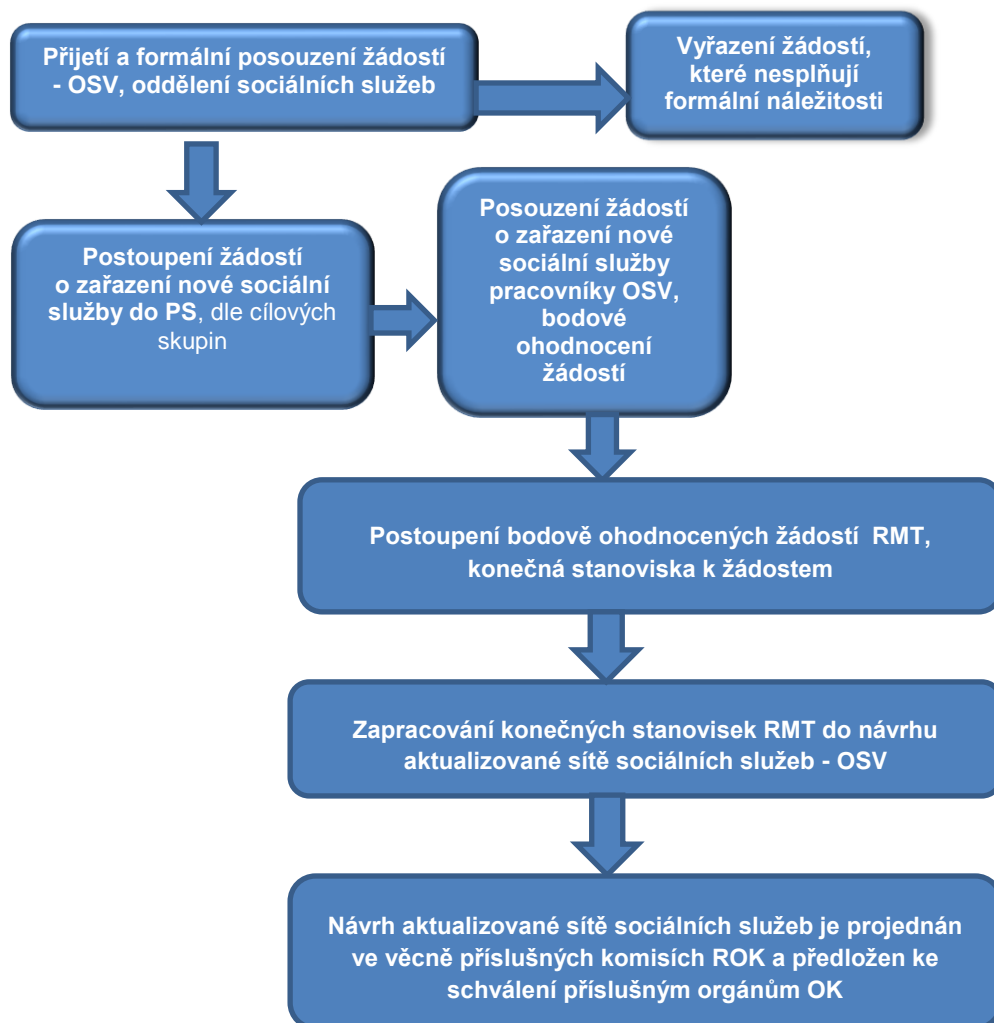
Přijetí a formální posouzení žádostí - OSV, oddělení sociálních služeb

Vyřazení žádostí, které nesplňují formální náležitosti

Postoupení žádostí o zařazení nové sociální služby do PS, dle cílových skupin

Posouzení žádostí o zařazení nové sociální služby pracovníky OSV, bodové ohodnocení žádostí

Postoupení bodově ohodnocených žádostí RMT, konečná stanoviska k žádostem

Zapracování konečných stanovisek RMT do návrhu aktualizované sítě sociálních služeb - OSV

Návrh aktualizované sítě sociálních služeb je projednán ve věcně příslušných komisích ROK a předložen ke schválení příslušným orgánům OK